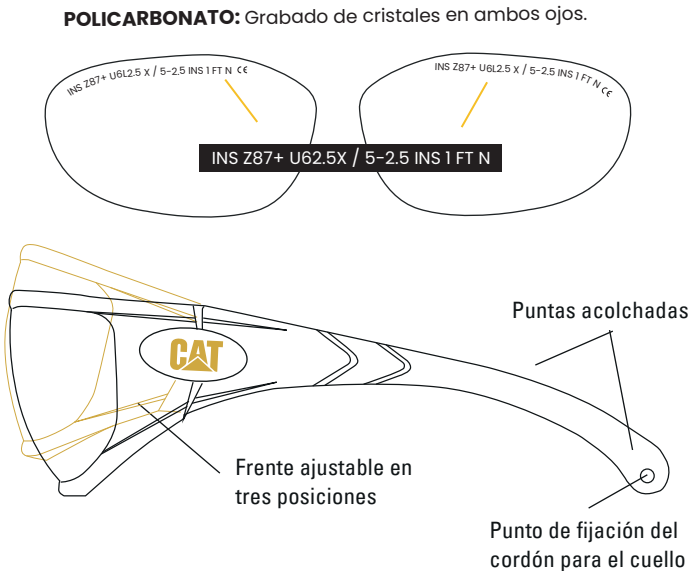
**POLICARBONATO:** Grabado de cristales en ambos ojos.

INS Z87+ U6L2.5 X / 5-2.5 INS 1 FT N CE

INS Z87+ U6L2.5 X / 5-2.5 INS 1 FT N CE

INS Z87+ U62.5X / 5-2.5 INS 1 FT N

CAT

Puntas acolchadas

Frente ajustable en tres posiciones

Punto de fijación del cordón para el cuello